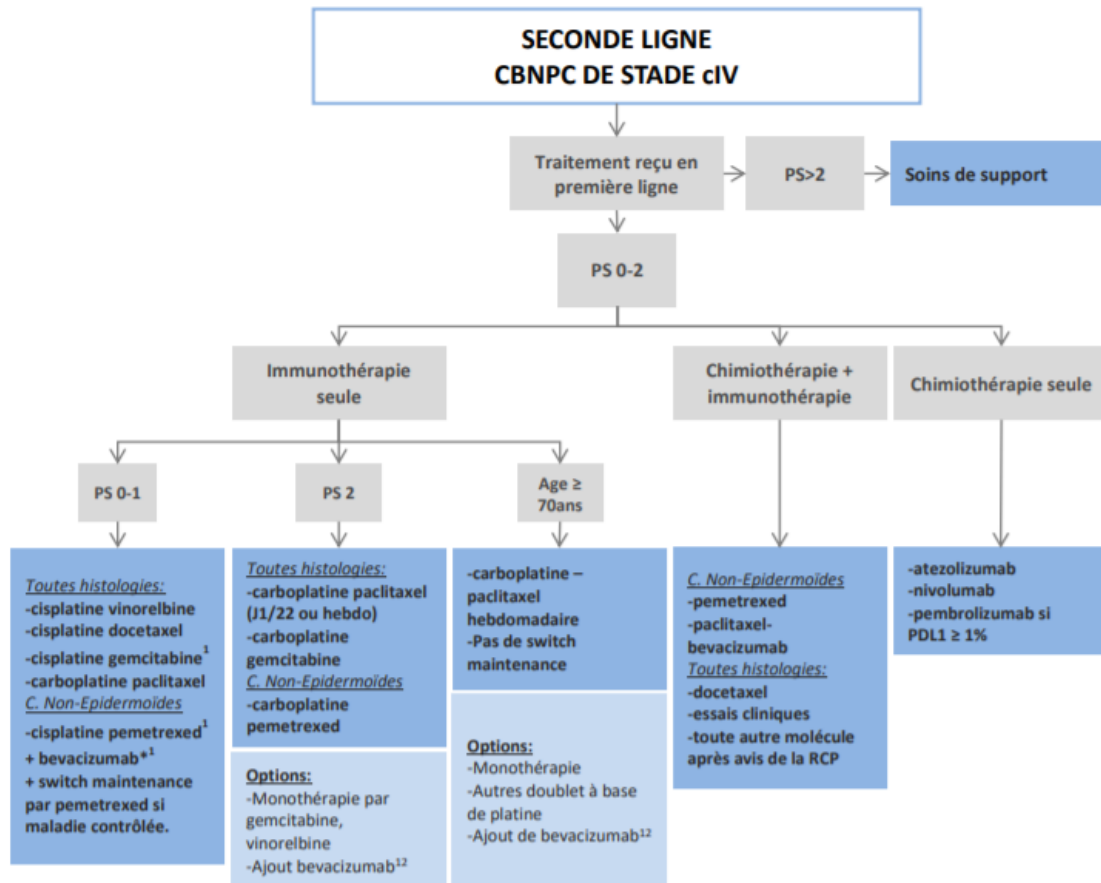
SECONDE LIGNE
CBNPC DE STADE cIV

Traitement reçu en première ligne

PS>2

Soins de support

PS 0-2

Immunothérapie seule

Chimiothérapie + immunothérapie

Chimiothérapie seule

PS 0-1

PS 2

Age ≥ 70ans

Toutes histologies:
-cisplatine vinorelbine
-cisplatine docetaxel
-cisplatine gemcitabine$^1$
-carboplatine paclitaxel
C. Non-Epidermoïdes
-cisplatine pemetrexed$^1$
+ bevacizumab*$^1$
+ switch maintenance par pemetrexed si maladie contrôlée.

Toutes histologies:
-carboplatine paclitaxel (J1/22 ou hebdo)
-carboplatine gemcitabine
C. Non-Epidermoïdes
-carboplatine pemetrexed

Options:
-Monothérapie par gemcitabine, vinorelbine
-Ajout bevacizumab$^{12}$

-carboplatine – paclitaxel hebdomadaire
-Pas de switch maintenance

Options:
-Monothérapie
-Autres doublet à base de platine
-Ajout de bevacizumab$^{12}$

C. Non-Epidermoïdes
-pemetrexed
-paclitaxel-bevacizumab
Toutes histologies:
-docetaxel
-essais cliniques
-toute autre molécule après avis de la RCP

-atezolizumab
-nivolumab
-pembrolizumab si PDL1 ≥ 1%